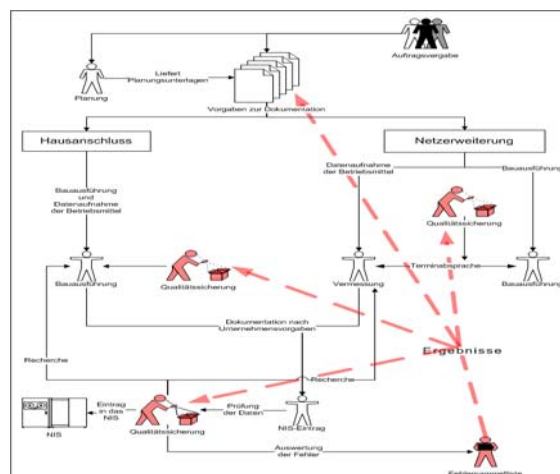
Auftragsvergabe

Planung

Liefert Planungsunterlagen

Vorgaben zur Dokumentation

Hausanschluss

Netzerweiterung

Bauausführung und Datenaufnahme der Betriebsmittel

Datenaufnahme der Betriebsmittel

Bauausführung

Qualitätssicherung

Bauausführung

Qualitätssicherung

Vermessung

Terminabsprache

Bauausführung

Dokumentation nach Unternehmensvorgaben

Ergebnisse

Recherche

Recherche

Eintrag in das NIS

Prüfung der Daten

NIS-Eintrag

NIS

Qualitätssicherung

Auswertung der Fehler

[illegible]